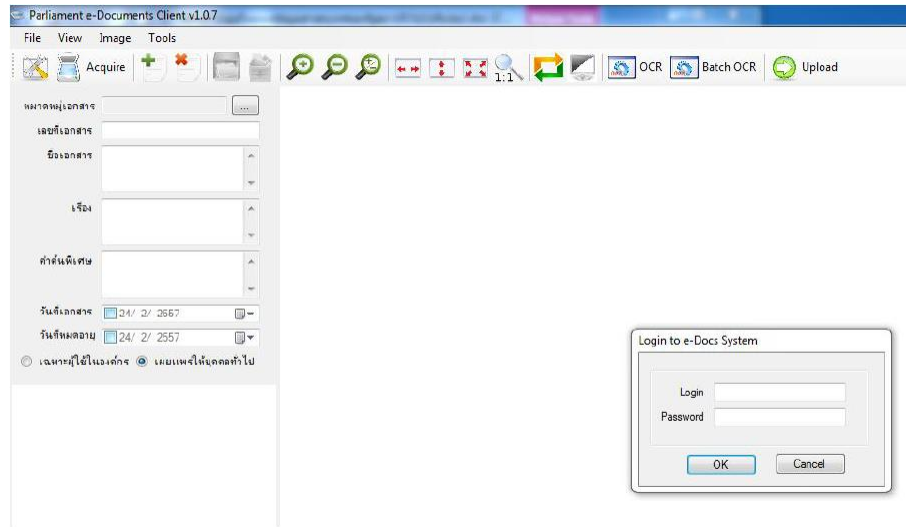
Parliament e-Documents Client v1.0.7

File View Image Tools

Acquire

1:1

OCR Batch OCR Upload

หมวดหมู่เอกสาร ...
เลขที่เอกสาร
ชื่อเอกสาร
เรื่อง
คำค้นพิเศษ
วันที่เอกสาร 24/ 2/ 2557
วันที่หมดอายุ 24/ 2/ 2557
เฉพาะผู้ใช้ในองค์กร เผยแพร่ให้บุคคลทั่วไป

Login to e-Docs System
Login
Password
OK Cancel